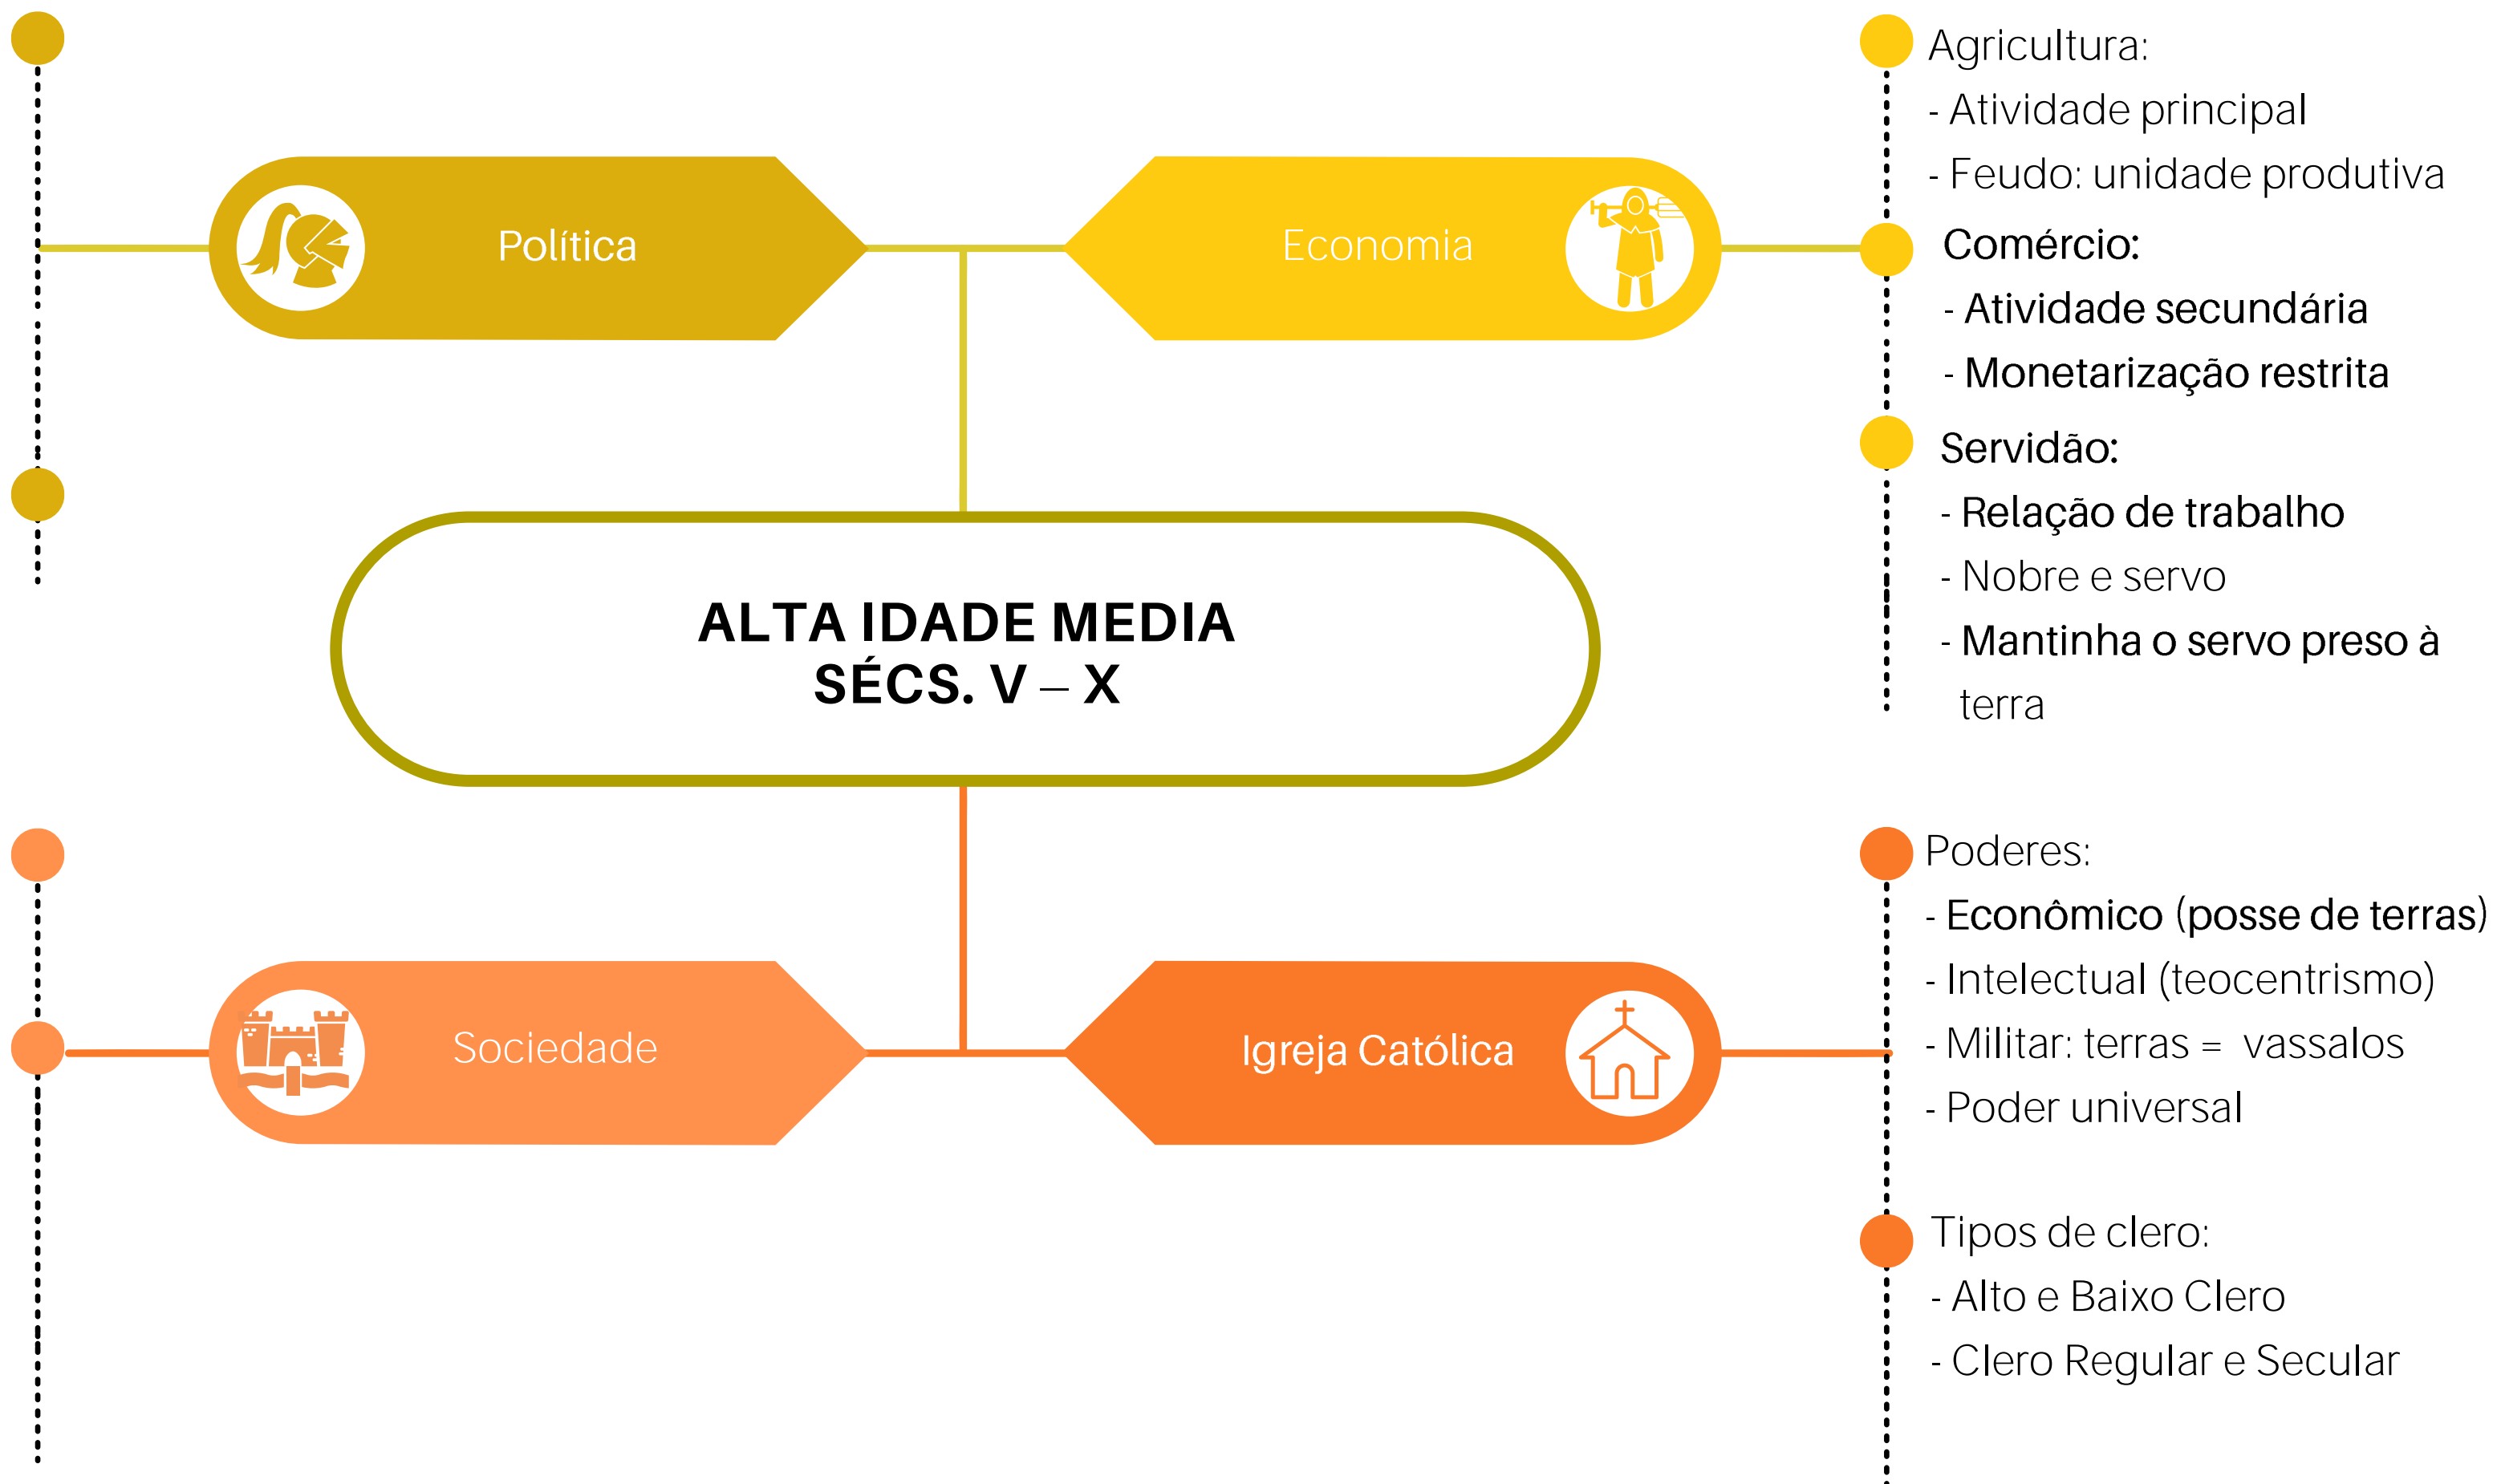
Política

Economia

Agricultura:
- Atividade principal
- Feudo: unidade produtiva

Comércio:
- Atividade secundária
- Monetarização restrita

Servidão:
- Relação de trabalho
- Nobre e servo
- Mantinha o servo preso à terra

ALTA IDADE MEDIA
SÉCS. V – X

Sociedade

Igreja Católica

Poderes:
- Econômico (posse de terras)
- Intelectual (teocentrismo)
- Militar: terras = vassalos
- Poder universal

Tipos de clero:
- Alto e Baixo Clero
- Clero Regular e Secular